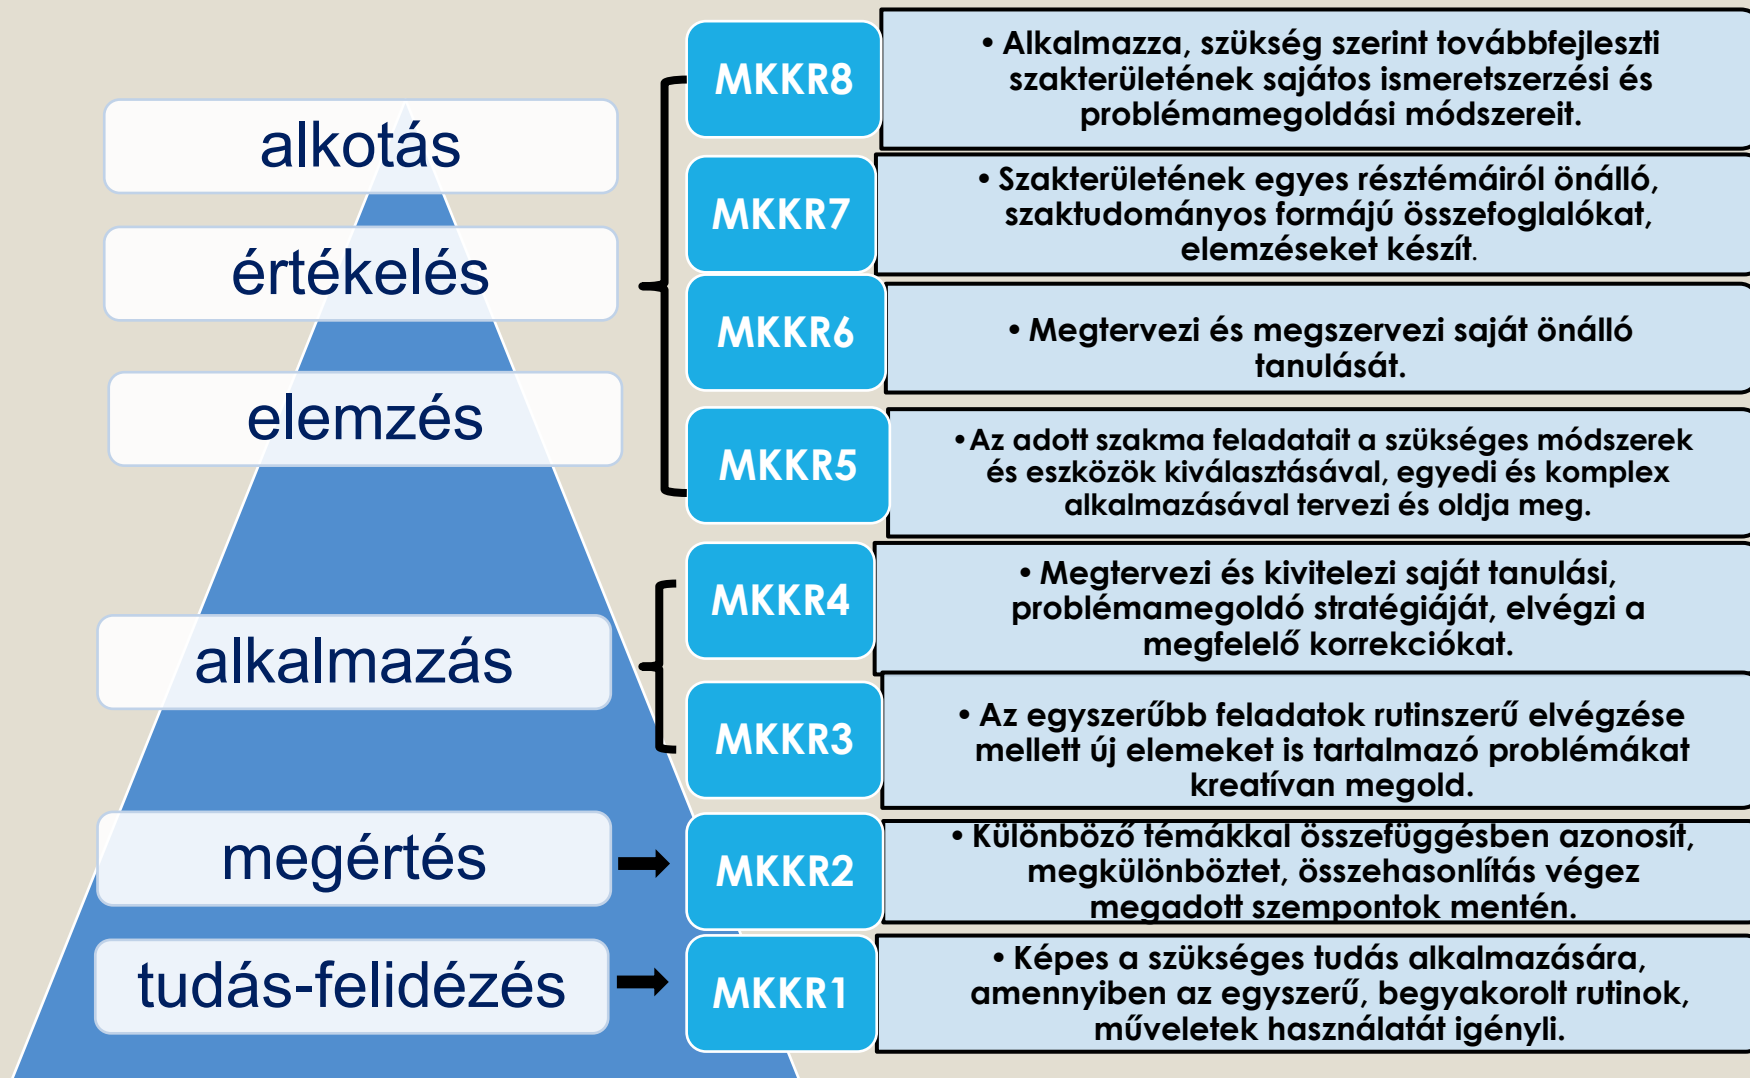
alkotás

értékelés

elemzés

alkalmazás

megértés

tudás-felidézés

MKKR8

• Alkalmazza, szükség szerint továbbfejleszti szakterületének sajátos ismeretszerzési és problémamegoldási módszereit.

MKKR7

• Szakterületének egyes résztémáiról önálló, szaktudományos formájú összefoglalókat, elemzéseket készít.

MKKR6

• Megtervezi és megszervezi saját önálló tanulását.

MKKR5

• Az adott szakma feladatait a szükséges módszerek és eszközök kiválasztásával, egyedi és komplex alkalmazásával tervezi és oldja meg.

MKKR4

• Megtervezi és kivitelezi saját tanulási, problémamegoldó stratégiáját, elvégzi a megfelelő korrekciókat.

MKKR3

• Az egyszerűbb feladatok rutinszerű elvégzése mellett új elemeket is tartalmazó problémákat kreatívan megold.

MKKR2

• Különböző témákkal összefüggésben azonosít, megkülönböztet, összehasonlítás végez megadott szempontok mentén.

MKKR1

• Képes a szükséges tudás alkalmazására, amennyiben az egyszerű, begyakorolt rutinok, műveletek használatát igényli.